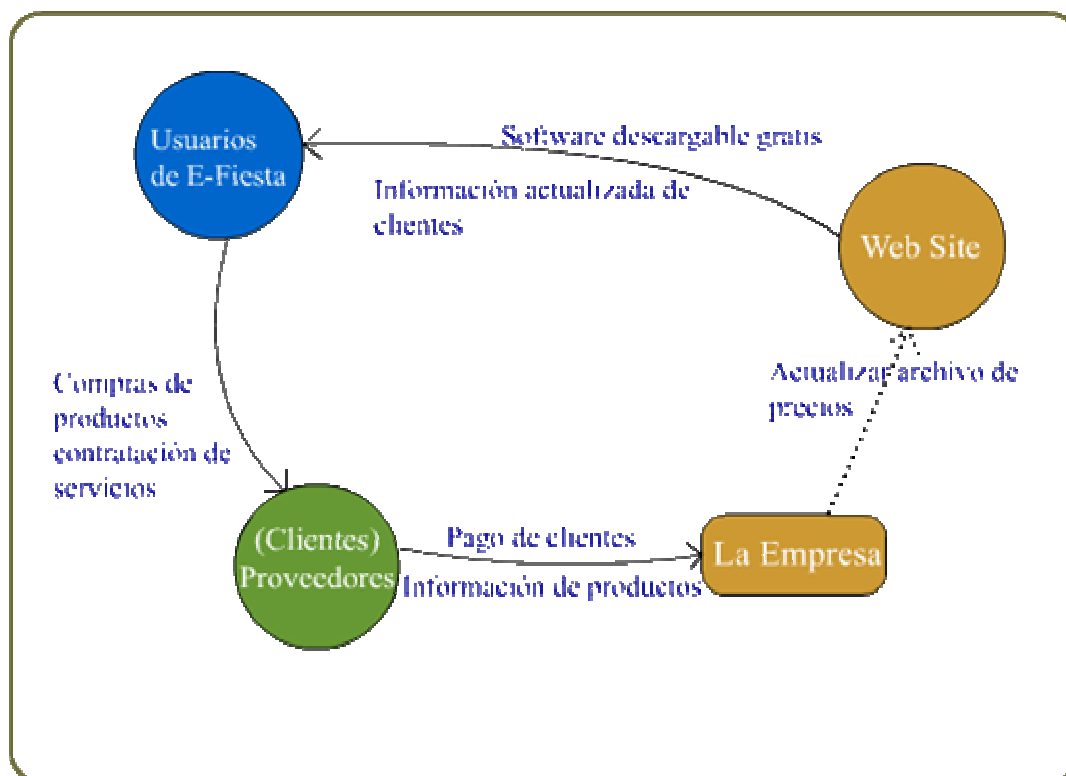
Usuarios de E-Fiesta

Software descargable gratis

Información actualizada de clientes

Web Site

Compras de productos contratación de servicios

Actualizar archivo de precios

(Clientes) Proveedores

Pago de clientes

Información de productos

La Empresa